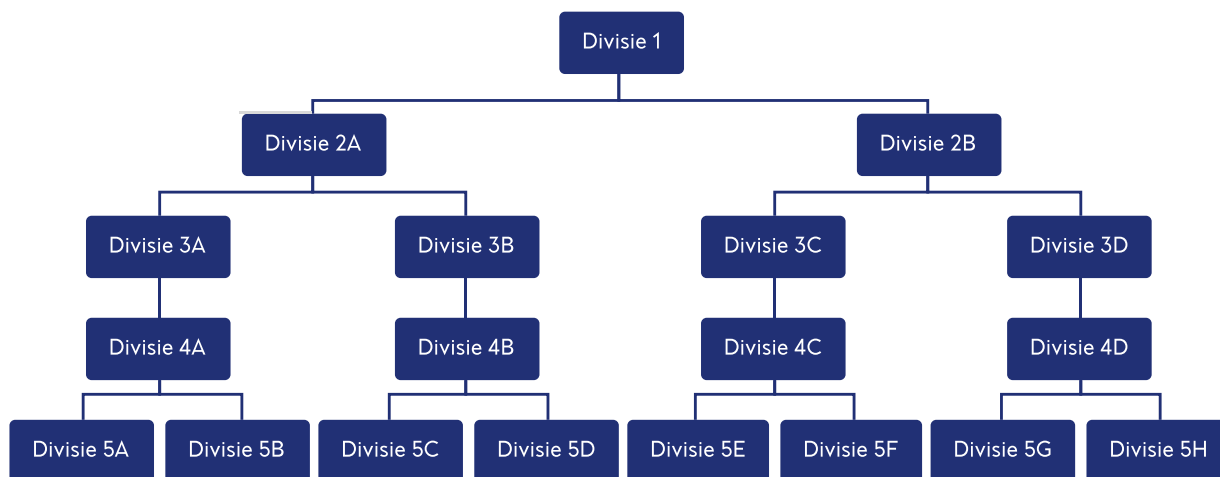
Divisie 1

Divisie 2A

Divisie 2B

Divisie 3A

Divisie 3B

Divisie 3C

Divisie 3D

Divisie 4A

Divisie 4B

Divisie 4C

Divisie 4D

Divisie 5A

Divisie 5B

Divisie 5C

Divisie 5D

Divisie 5E

Divisie 5F

Divisie 5G

Divisie 5H